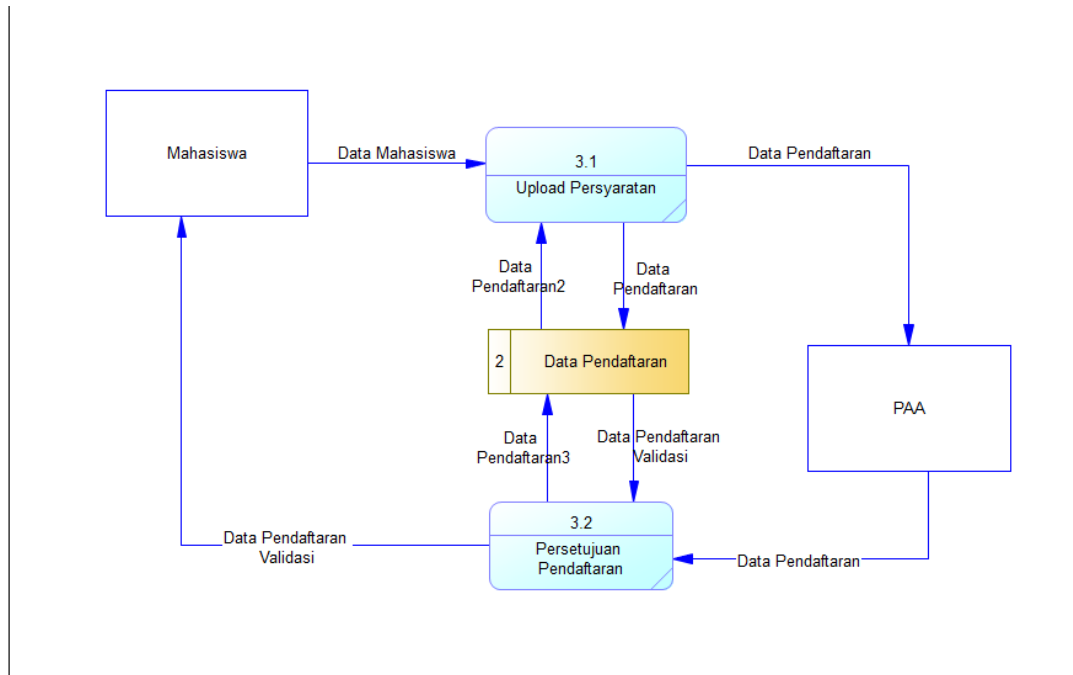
Mahasiswa

Data Mahasiswa

3.1

Upload Persyaratan

Data Pendaftaran

Data Pendaftaran2

Data Pendaftaran

2

Data Pendaftaran

PAA

Data Pendaftaran3

Data Pendaftaran Validasi

3.2

Persetujuan Pendaftaran

Data Pendaftaran Validasi

Data Pendaftaran